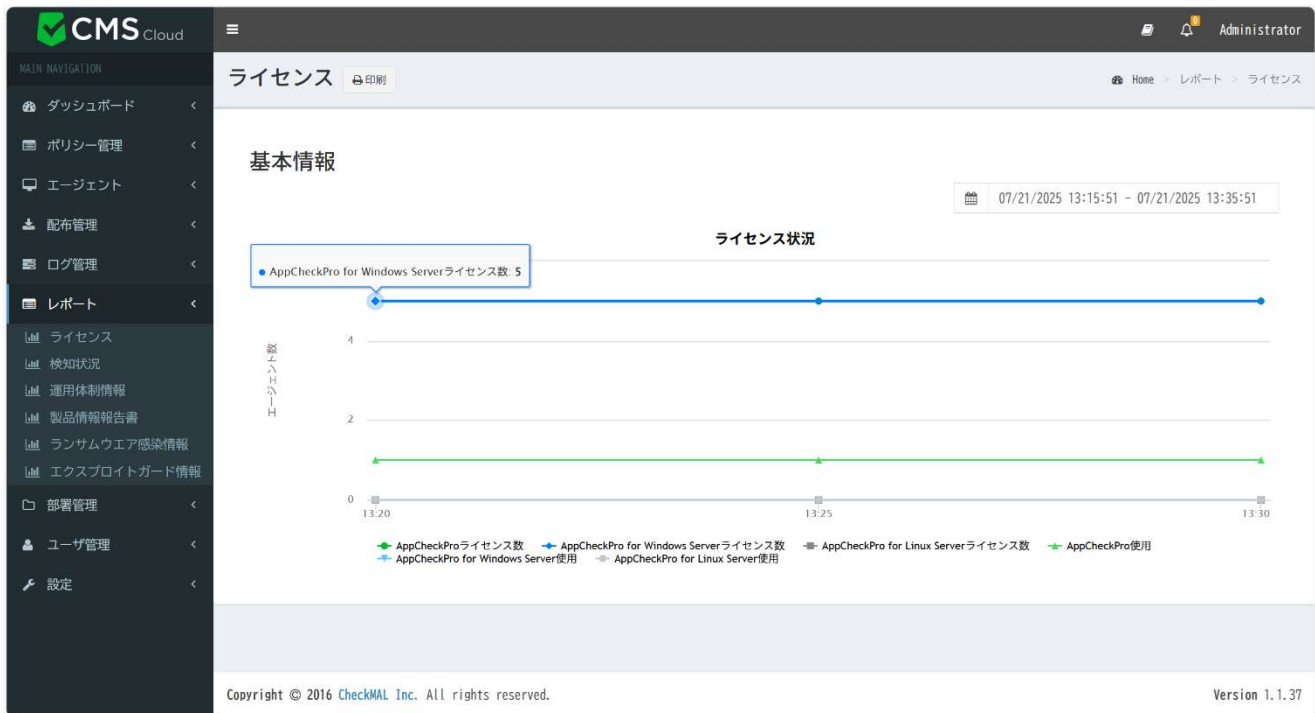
CMS Cloud

MAIN NAVIGATION
ダッシュボード
ポリシー管理
エージェント
配布管理
ログ管理
レポート
ライセンス
検知状況
運用体制情報
製品情報報告書
ランサムウエア感染情報
エクスプロイトガード情報
部署管理
ユーザ管理
設定

0 Administrator

ライセンス 印刷

Home > レポート > ライセンス

基本情報

07/21/2025 13:15:51 - 07/21/2025 13:35:51

ライセンス状況

● AppCheckPro for Windows Serverライセンス数: 5

エージェント数

4
2
0

13:20 13:25 13:30

AppCheckProライセンス数 AppCheckPro for Windows Serverライセンス数 AppCheckPro for Linux Serverライセンス数 AppCheckPro使用 AppCheckPro for Windows Server使用 AppCheckPro for Linux Server使用

Copyright © 2016 CheckMAL Inc. All rights reserved.

Version 1.1.37